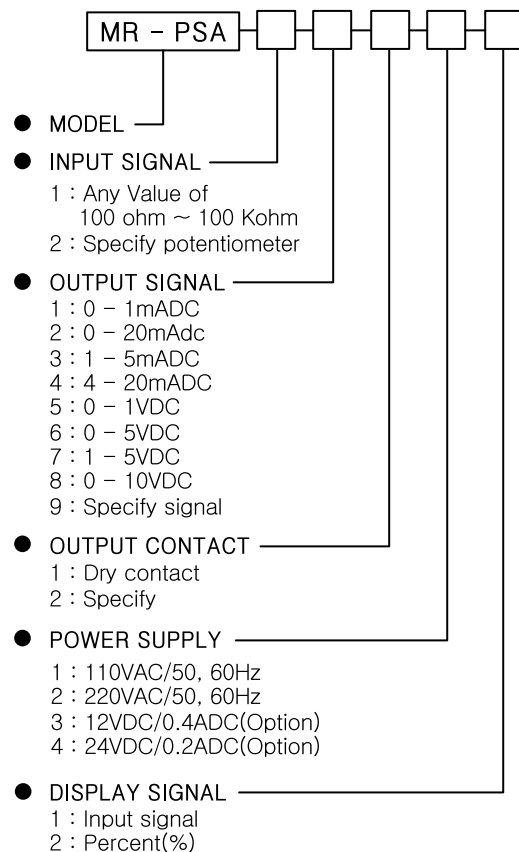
MR - PSA

MODEL

INPUT SIGNAL
1 : Any Value of 100 ohm ~ 100 Kohm
2 : Specify potentiometer

OUTPUT SIGNAL
1 : 0 - 1mADC
2 : 0 - 20mAdc
3 : 1 - 5mADC
4 : 4 - 20mADC
5 : 0 - 1VDC
6 : 0 - 5VDC
7 : 1 - 5VDC
8 : 0 - 10VDC
9 : Specify signal

OUTPUT CONTACT
1 : Dry contact
2 : Specify

POWER SUPPLY
1 : 110VAC/50, 60Hz
2 : 220VAC/50, 60Hz
3 : 12VDC/0.4ADC(Option)
4 : 24VDC/0.2ADC(Option)

DISPLAY SIGNAL
1 : Input signal
2 : Percent(%)